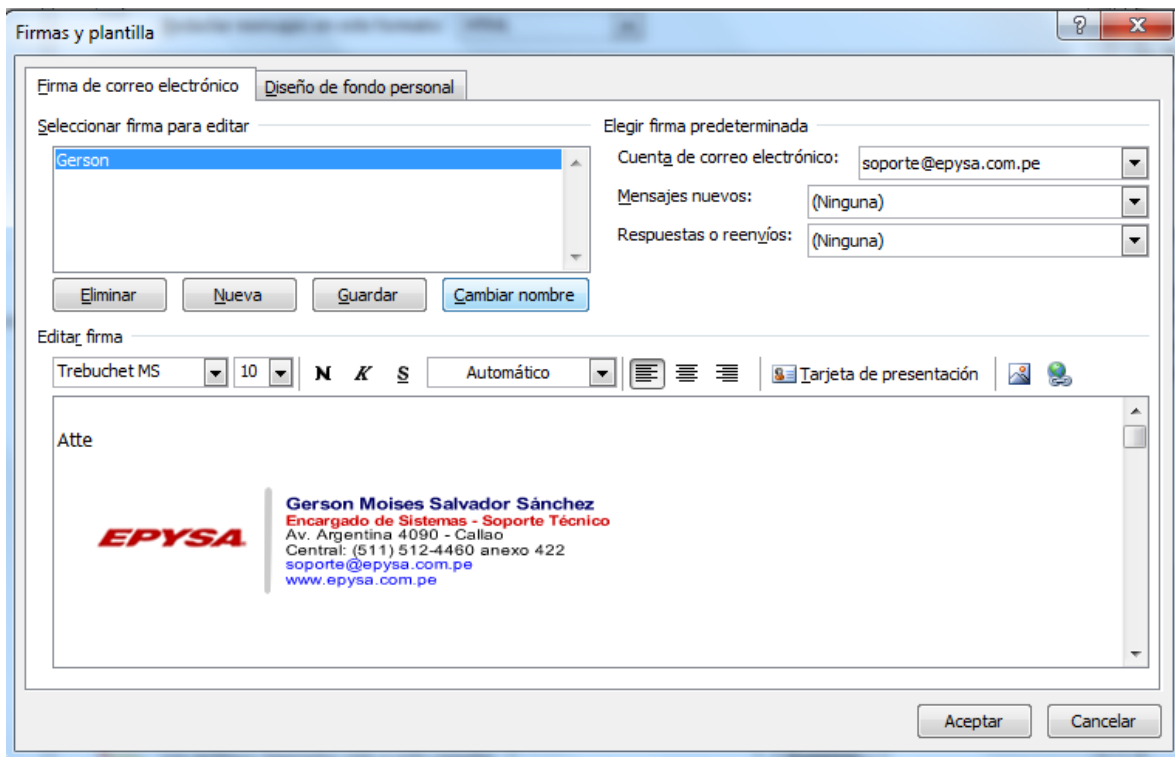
Firmas y plantilla

?

x

Firma de correo electrónico

Diseño de fondo personal

Seleccionar firma para editar

Gerson

Eliminar

Nueva

Guardar

Cambiar nombre

Elegir firma predeterminada

Cuenta de correo electrónico:

soporte@epysa.com.pe

Mensajes nuevos:

(Ninguna)

Respuestas o reenvíos:

(Ninguna)

Editar firma

Trebuchet MS

10

N K S

Automático

Tarjeta de presentación

Atte

EPYSA

Gerson Moises Salvador Sánchez
Encargado de Sistemas - Soporte Técnico
Av. Argentina 4090 - Callao
Central: (511) 512-4460 anexo 422
soporte@epysa.com.pe
www.epysa.com.pe

Aceptar

Cancelar